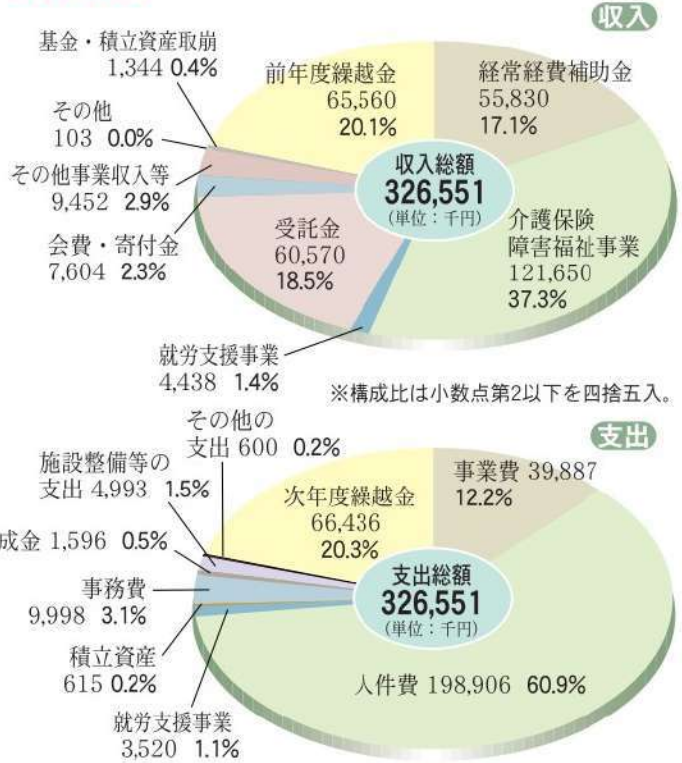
収入

基金・積立資産取崩
1,344 0.4%

前年度繰越金
65,560
20.1%

経常経費補助金
55,830
17.1%

その他
103 0.0%

その他事業収入等
9,452 2.9%

収入総額
326,551
(単位：千円)

会費・寄付金
7,604 2.3%

受託金
60,570
18.5%

介護保険
障害福祉事業
121,650
37.3%

就労支援事業
4,438 1.4%

※構成比は小数点第2以下を四捨五入。

支出

その他の
支出 600 0.2%

施設整備等の
支出 4,993 1.5%

事業費 39,887
12.2%

次年度繰越金
66,436
20.3%

成金 1,596 0.5%

事務費
9,998 3.1%

支出総額
326,551
(単位：千円)

積立資産
615 0.2%

人件費 198,906 60.9%

就労支援事業
3,520 1.1%